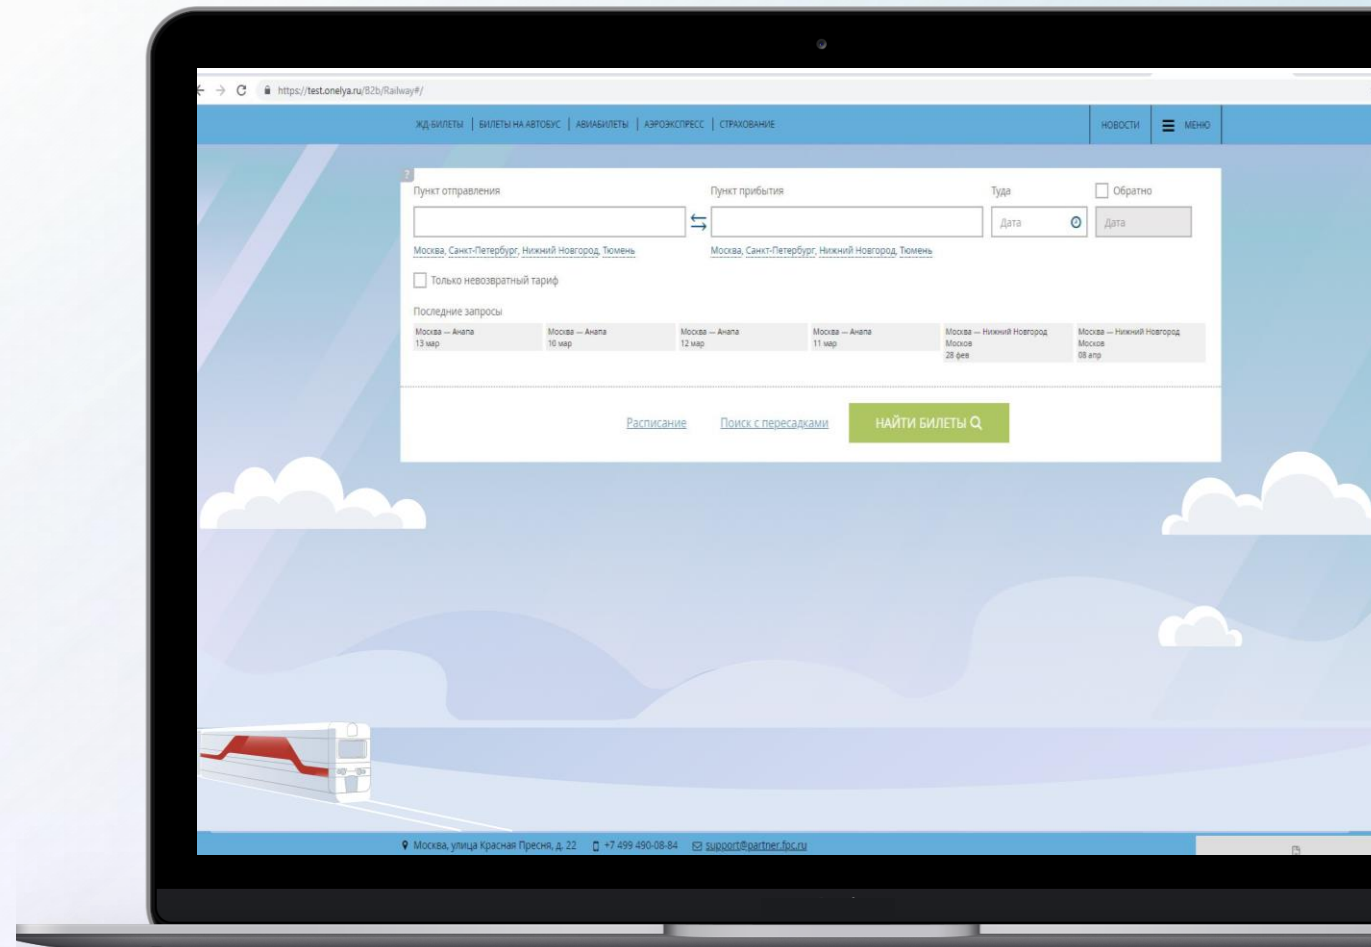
https://test.onelya.ru/B2b/Railway#/

ЖД-БИЛЕТЫ | БИЛЕТЫ НА АВТОБУС | АВИАБИЛЕТЫ | АЭРОЭКСПРЕСС | СТРАХОВАНИЕ

НОВОСТИ | МЕНЮ

?

Пункт отправления

Пункт прибытия

Туда

Обратно

Дата

Дата

Москва, Санкт-Петербург, Нижний Новгород, Тюмень

Москва, Санкт-Петербург, Нижний Новгород, Тюмень

Только невозвратный тариф

Последние запросы

Москва — Анапа
13 мар

Москва — Анапа
10 мар

Москва — Анапа
12 мар

Москва — Анапа
11 мар

Москва — Нижний Новгород
Москов
28 фев

Москва — Нижний Новгород
Москов
08 апр

Расписание

Поиск с пересадками

НАЙТИ БИЛЕТЫ

Москва, улица Красная Пресня, д. 22 +7 499 490-08-84 support@partner.fpc.ru